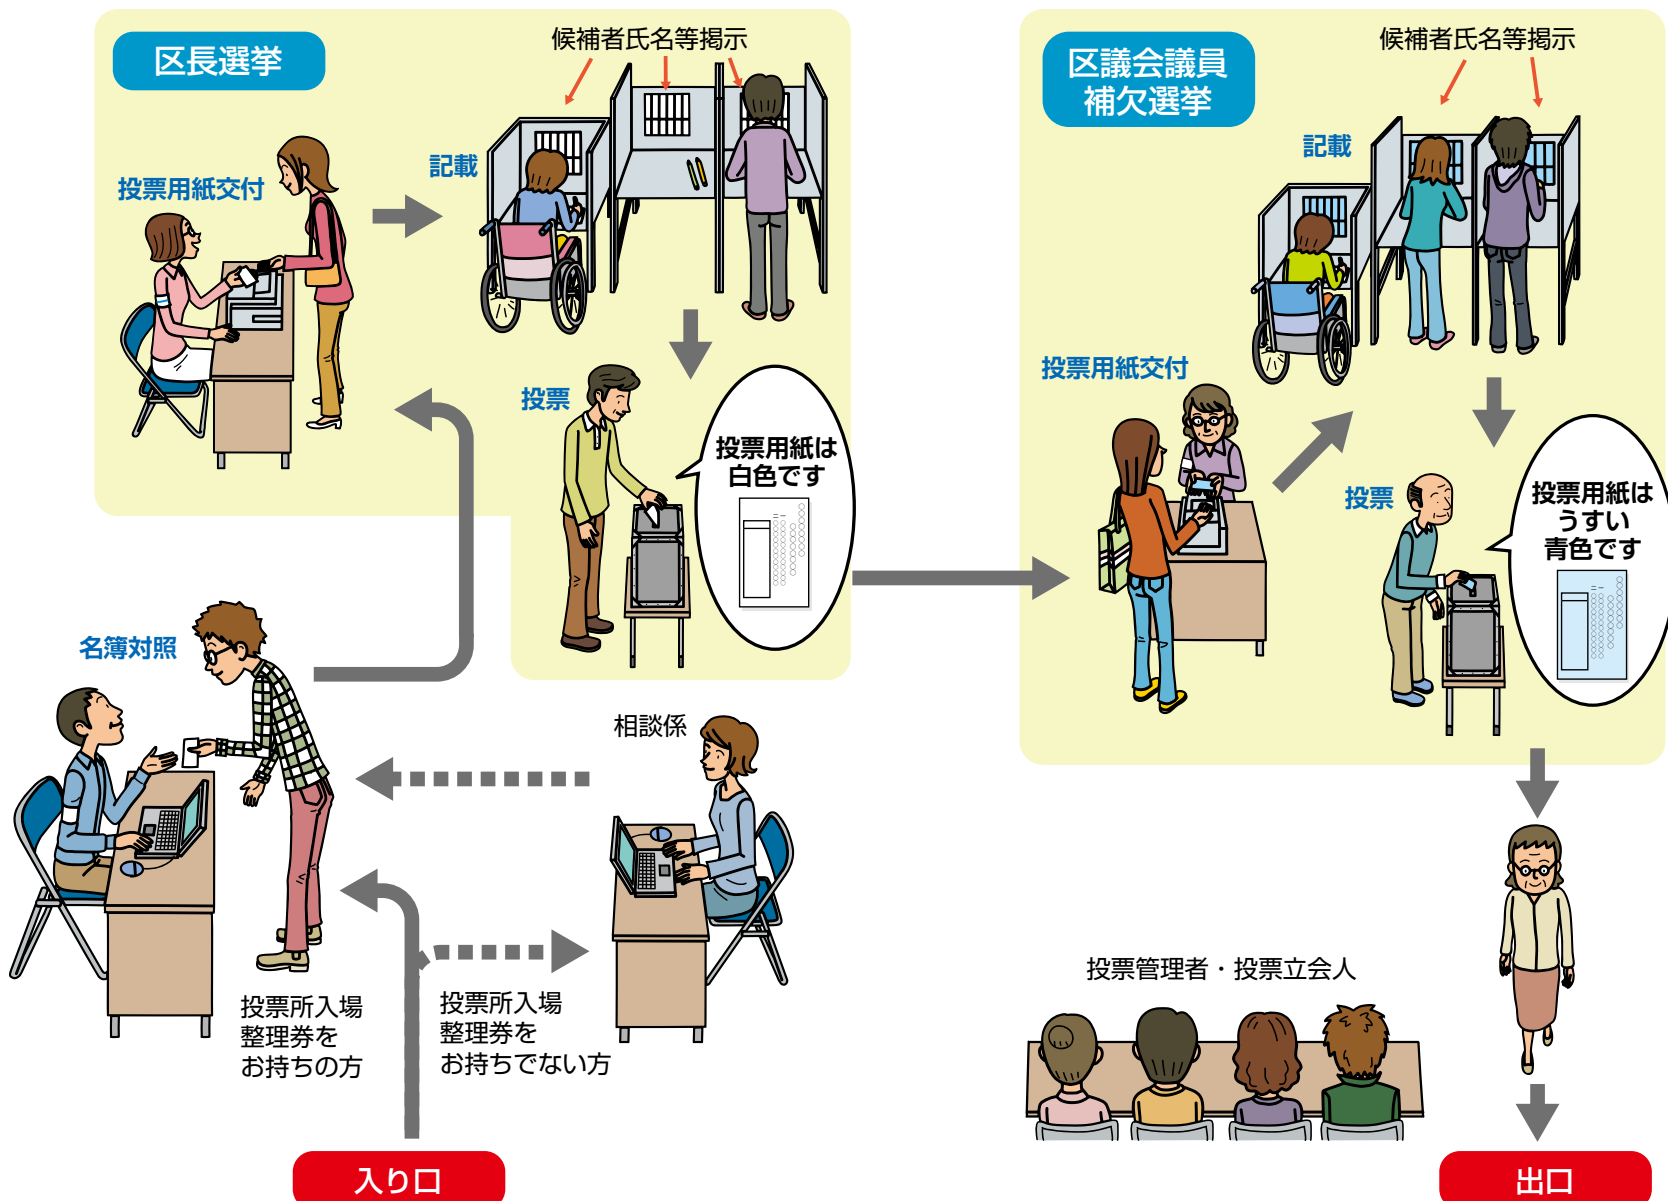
区長選挙

候補者氏名等掲示

投票用紙交付

記載

投票

投票用紙は白色です

区議会議員補欠選挙

候補者氏名等掲示

記載

投票用紙交付

投票

投票用紙はうすい青色です

名簿対照

相談係

投票所入場整理券をお持ちの方

投票所入場整理券をお持ちでない方

投票管理者・投票立会人

入り口

出口